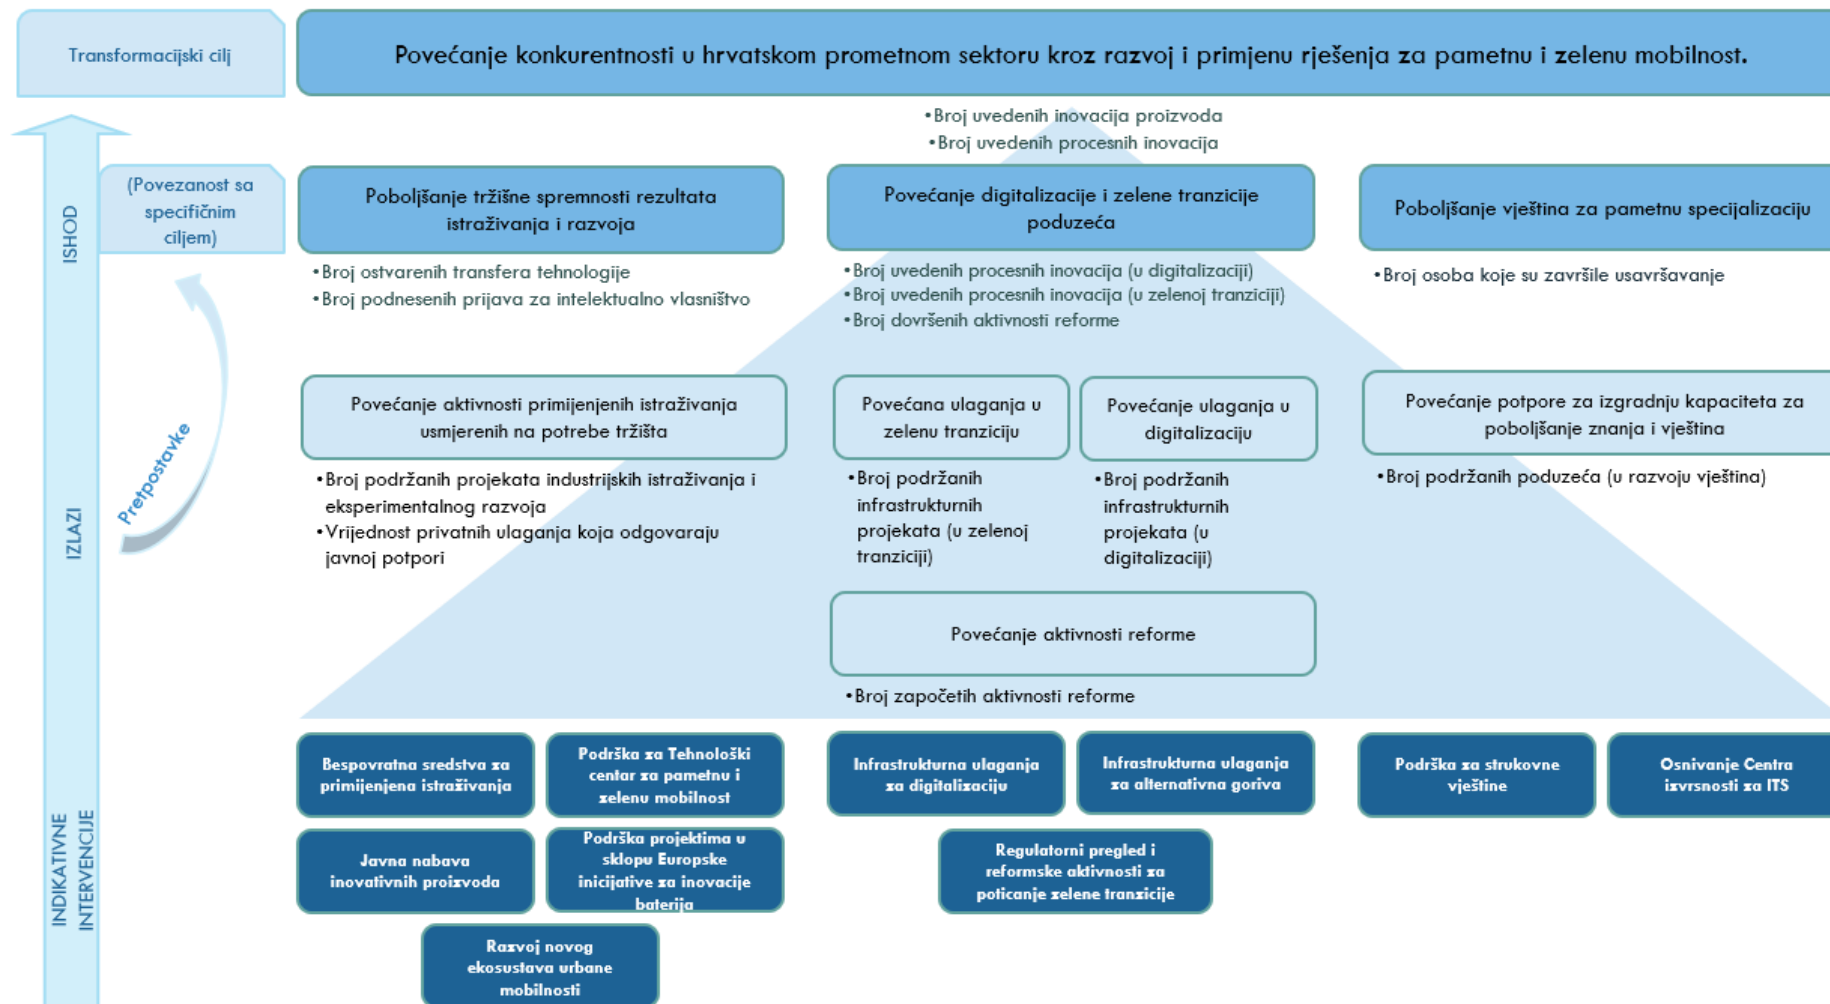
Transformacijski cilj

Povećanje konkurentnosti u hrvatskom prometnom sektoru kroz razvoj i primjenu rješenja za pametnu i zelenu mobilnost.

•Broj uvedenih inovacija proizvoda
•Broj uvedenih procesnih inovacija

ISHOD

(Povezanost sa specifičnim ciljem)

Poboljšanje tržišne spremnosti rezultata istraživanja i razvoja

•Broj ostvarenih transfera tehnologije
•Broj podnesenih prijava za intelektualno vlasništvo

Povećanje digitalizacije i zelene tranzicije poduzeća

•Broj uvedenih procesnih inovacija (u digitalizaciji)
•Broj uvedenih procesnih inovacija (u zelenoj tranziciji)
•Broj dovršenih aktivnosti reforme

Poboljšanje vještina za pametnu specijalizaciju

•Broj osoba koje su završile usavršavanje

Pretpostavke

IZLAZI

Povećanje aktivnosti primijenjenih istraživanja usmjerenih na potrebe tržišta

•Broj podržanih projekata industrijskih istraživanja i eksperimentalnog razvoja
•Vrijednost privatnih ulaganja koja odgovaraju javnoj potpori

Povećana ulaganja u zelenu tranziciju

•Broj podržanih infrastrukturnih projekata (u zelenoj tranziciji)

Povećanje ulaganja u digitalizaciju

•Broj podržanih infrastrukturnih projekata (u digitalizaciji)

Povećanje potpore za izgradnju kapaciteta za poboljšanje znanja i vještina

•Broj podržanih poduzeća (u razvoju vještina)

Povećanje aktivnosti reforme

•Broj započetih aktivnosti reforme

INDIKATIVNE INTERVENCIJE

Bespovratna sredstva za primijenjena istraživanja

Podrška za Tehnološki centar za pametnu i zelenu mobilnost

Infrastrukturna ulaganja za digitalizaciju

Infrastrukturna ulaganja za alternativna goriva

Podrška za strukovne vještine

Osnivanje Centra izvrsnosti za ITS

Javna nabava inovativnih proizvoda

Podrška projektima u sklopu Europske inicijative za inovacije baterija

Regulatorni pregled i reformske aktivnosti za poticanje zelene tranzicije

Razvoj novog ekosustava urbane mobilnosti